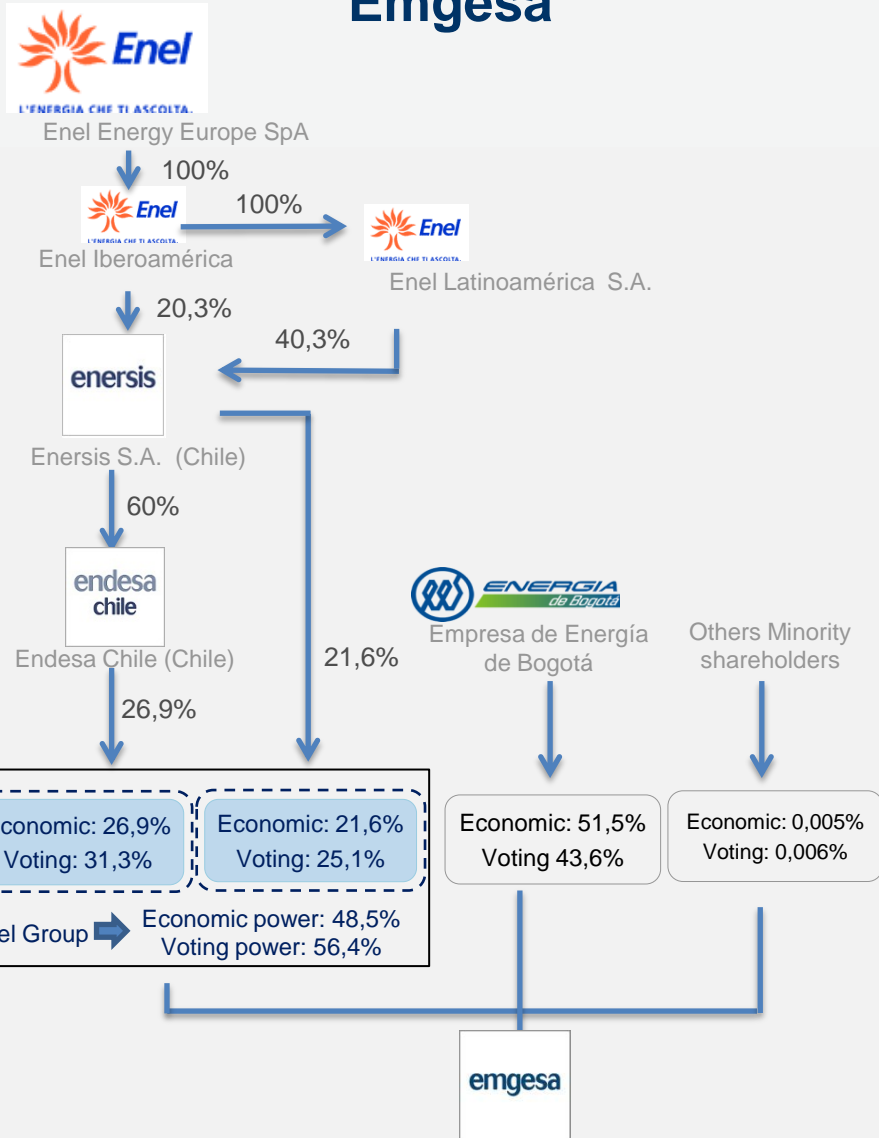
Emgesa

Enel
L'ENERGIA CHE TI ASCOLTA.
Enel Energy Europe SpA

100%

Enel
L'ENERGIA CHE TI ASCOLTA.
Enel Iberoamérica

100%

Enel
L'ENERGIA CHE TI ASCOLTA.
Enel Latinoamérica S.A.

20,3%

40,3%

enersis
Enersis S.A. (Chile)

60%

endesa chile
Endesa Chile (Chile)

21,6%

26,9%

ENERGIA de Bogotá
Empresa de Energía de Bogotá

Others Minority shareholders

conomic: 26,9%
Voting: 31,3%

Economic: 21,6%
Voting: 25,1%

el Group
Economic power: 48,5%
Voting power: 56,4%

Economic: 51,5%
Voting 43,6%

Economic: 0,005%
Voting: 0,006%

emgesa